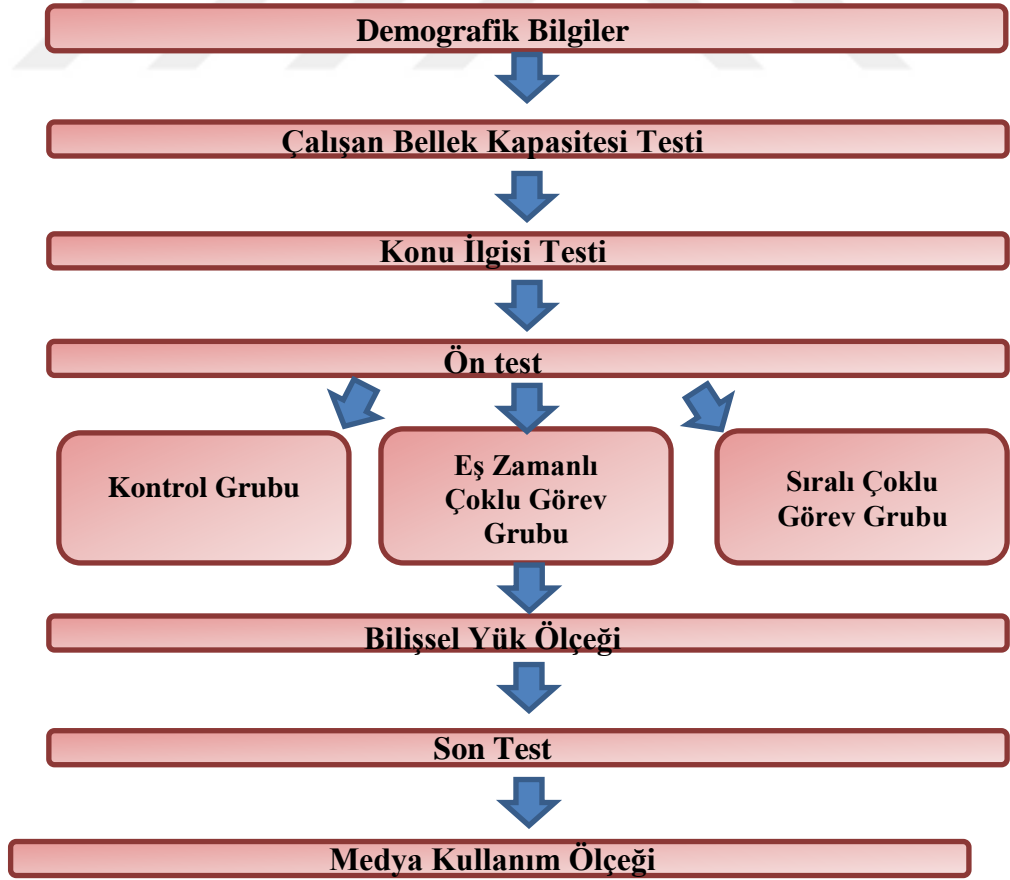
Demografik Bilgiler

Çalışan Bellek Kapasitesi Testi

Konu İlgisi Testi

Ön test

Kontrol Grubu

Eş Zamanlı Çoklu Görev Grubu

Sıralı Çoklu Görev Grubu

Bilişsel Yük Ölçeği

Son Test

Medya Kullanım Ölçeği